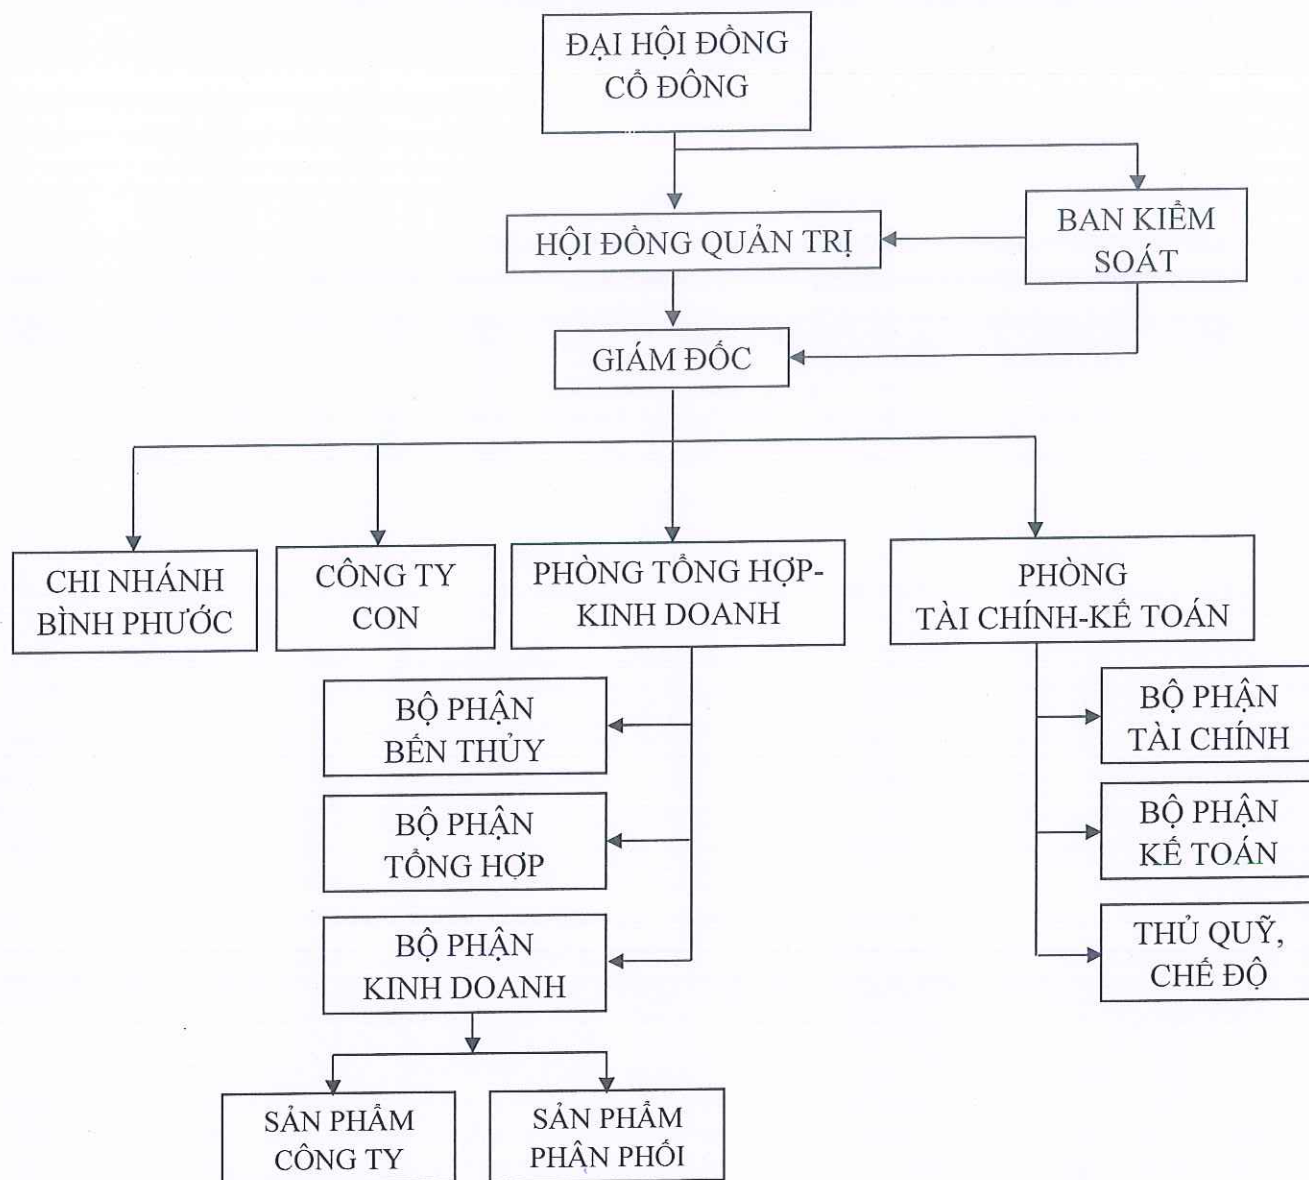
ĐẠI HỘI ĐỒNG CỔ ĐÔNG

HỘI ĐỒNG QUẢN TRỊ

BAN KIỂM SOÁT

GIÁM ĐỐC

CHI NHÁNH BÌNH PHƯỚC

CÔNG TY CON

PHÒNG TỔNG HỢP-KINH DOANH

PHÒNG TÀI CHÍNH-KẾ TOÁN

BỘ PHẬN BẾN THỦY

BỘ PHẬN TỔNG HỢP

BỘ PHẬN KINH DOANH

BỘ PHẬN TÀI CHÍNH

BỘ PHẬN KẾ TOÁN

THỦ QUỸ, CHẾ ĐỘ

SẢN PHẨM CÔNG TY

SẢN PHẨM PHÂN PHỐI